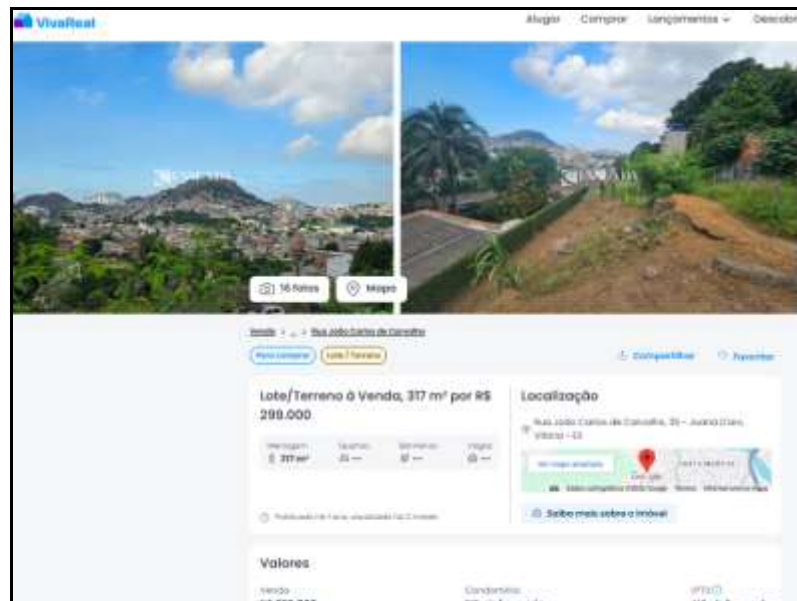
VivaReal

Alugar Comprar Lançamentos Descobr

16 fotos Mapa

Venda > ... > Rua João Carlos de Carvalho

Para comprar Lote/Terreno

Compartilhar Favoritar

Lote/Terreno à Venda, 317 m² por R$ 299.000

Metragem 317 m² Quartos -- Banheiros -- Vagas --

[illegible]

Localização

Rua João Carlos de Carvalho, 35 - Joana D'arc, Vitória - ES

Ver mapa ampliado

Saiba mais sobre o imóvel

Valores

Venda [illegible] Condomínio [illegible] IPTU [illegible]